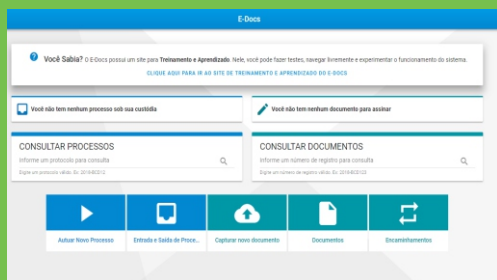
E-Docs

Você Sabia? O E-Docs possui um site para Treinamento e Aprendizado. Nele, você pode fazer testes, navegar livremente e experimentar o funcionamento do sistema.

CLIQUE AQUI PARA IR AO SITE DE TREINAMENTO E APRENDIZADO DO E-DOCS

Você não tem nenhum processo sob sua custódia

Você não tem nenhum documento para assinar

CONSULTAR PROCESSOS

Informe um protocolo para consulta

Digite um protocolo válido. Ex: 2019-BCD12

CONSULTAR DOCUMENTOS

Informe um número de registro para consulta

Digite um número de registro válido. Ex: 2019-BCD12D

Autuar Novo Processo

Entrada e Saída de Proce...

Capturar novo documento

Documentos

Encaminhamentos